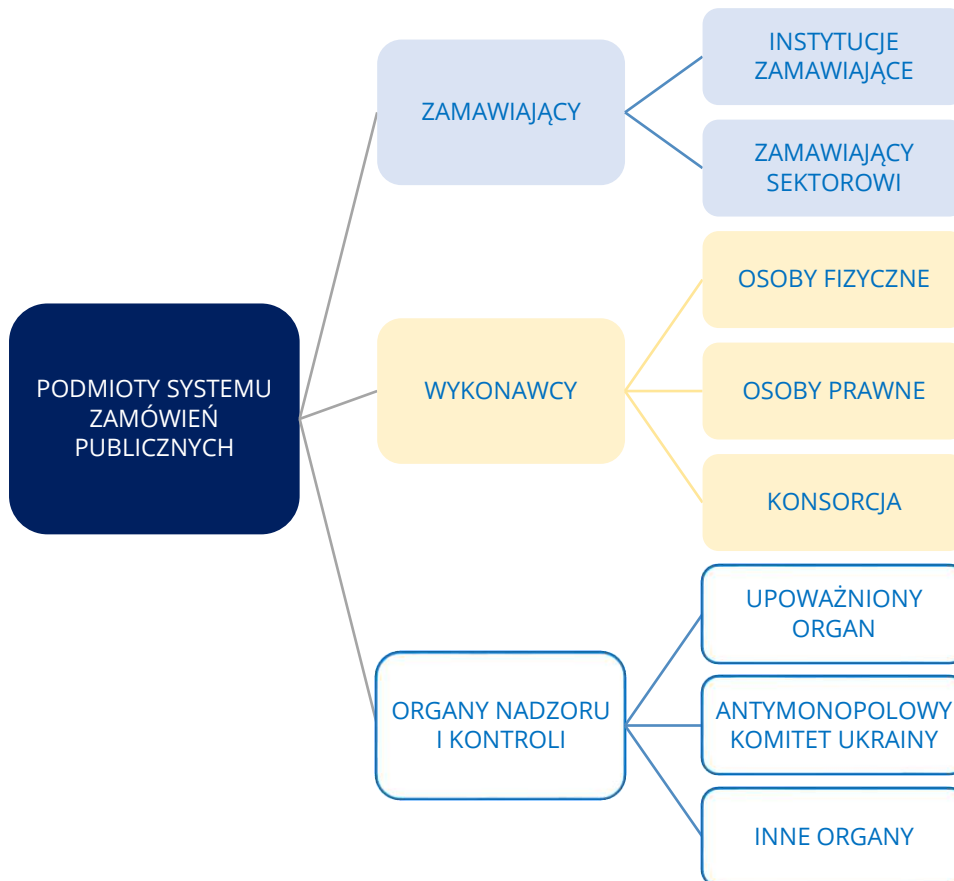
PODMIOTY SYSTEMU ZAMÓWIEŃ PUBLICZNYCH

ZAMAWIAJĄCY

INSTYTUCJE ZAMAWIAJĄCE

ZAMAWIAJĄCY SEKTOROWI

WYKONAWCY

OSOBY FIZYCZNE

OSOBY PRAWNE

KONSORCJA

ORGANY NADZORU I KONTROLI

UPOWAŻNIONY ORGAN

ANTYMONOPOLOWY KOMITET UKRAINY

INNE ORGANY